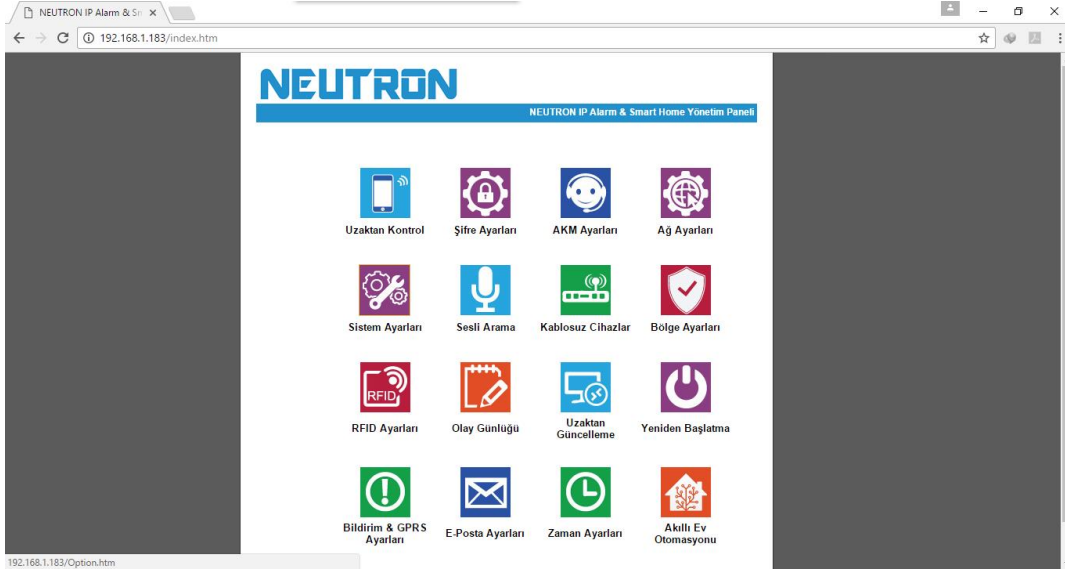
NEUTRON IP Alarm & Sm ×

192.168.1.183/index.htm

NEUTRON

NEUTRON IP Alarm & Smart Home Yönetim Paneli

Uzaktan Kontrol

Şifre Ayarları

AKM Ayarları

Ağ Ayarları

Sistem Ayarları

Sesli Arama

Kablosuz Cihazlar

Bölge Ayarları

RFID

RFID Ayarları

Olay Günlüğü

Uzaktan Güncelleme

Yeniden Başlatma

Bildirim & GPRS Ayarları

E-Posta Ayarları

Zaman Ayarları

Akıllı Ev Otomasyonu

192.168.1.183/Option.htm